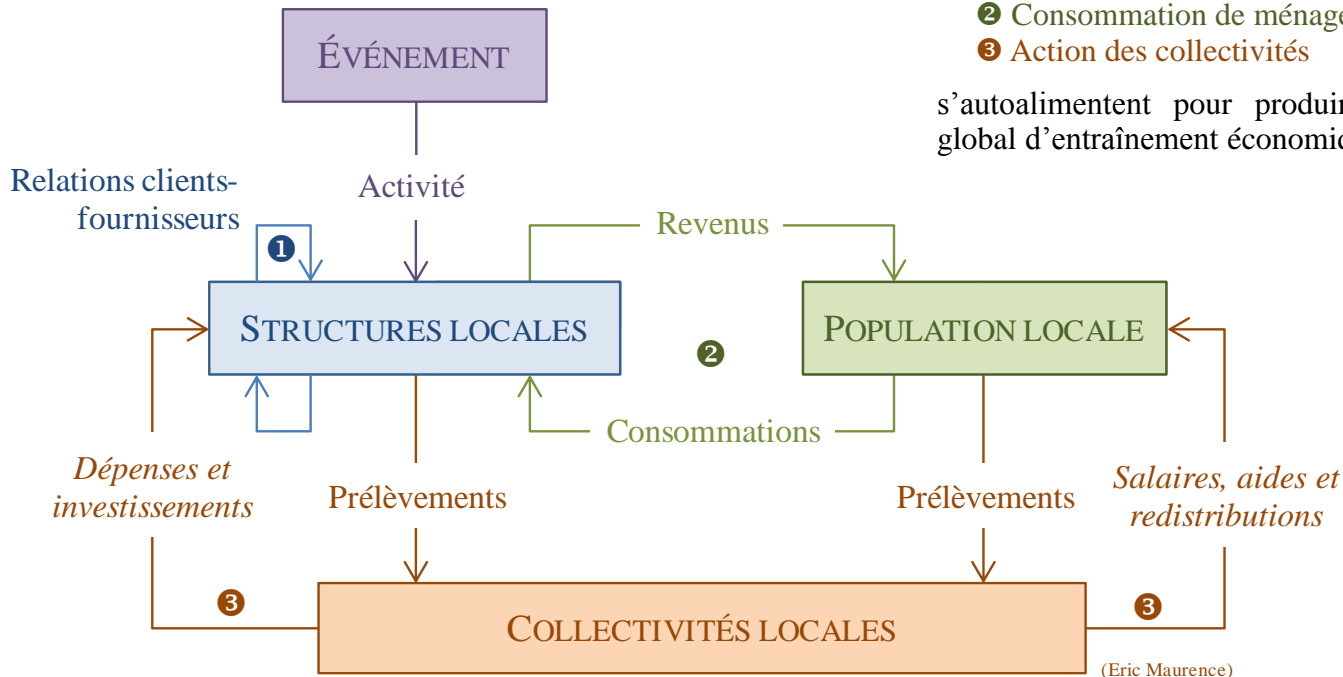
❷ Consommation de ménage
❸ Action des collectivités

s'autoalimentent pour produir
global d'entraînement économic

ÉVÉNEMENT

Activité

Relations clients-fournisseurs

❶

Revenus

STRUCTURES LOCALES

❷

POPULATION LOCALE

Consommations

Dépenses et investissements

Prélèvements

Prélèvements

Salaires, aides et redistributions

❸

COLLECTIVITÉS LOCALES

❸

(Eric Maurence)